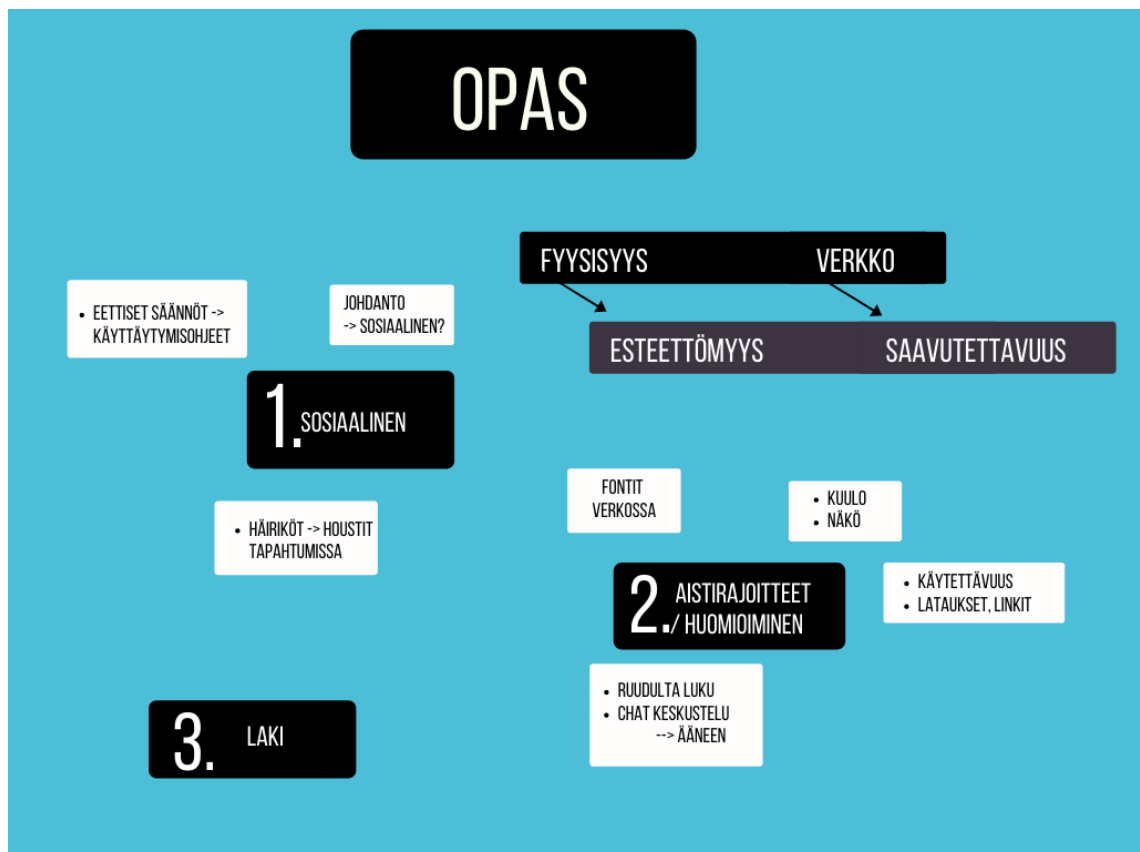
OPAS

FYYSISYYS VERKKO

ESTEETTÖMYYS SAAVUTETTAVUUS

- EETTISET SÄÄNNÖT -> KÄYTTÄYTYMISOHJEET

JOHDANTO -> SOSIAALINEN?

1. SOSIAALINEN

- HÄIRIKÖT -> HOUSTIT TAPAHTUMISSA

FONTIT VERKOSSA

- KUULO
- NÄKÖ

2. AISTIRAJOITTEET / HUOMIOIMINEN

- KÄYTETTÄVUUS
- LATAUKSET, LINKIT

- RUUDULTA LUKU
- CHAT KESKUSTELU --> ÄÄNEEN

3. LAKI